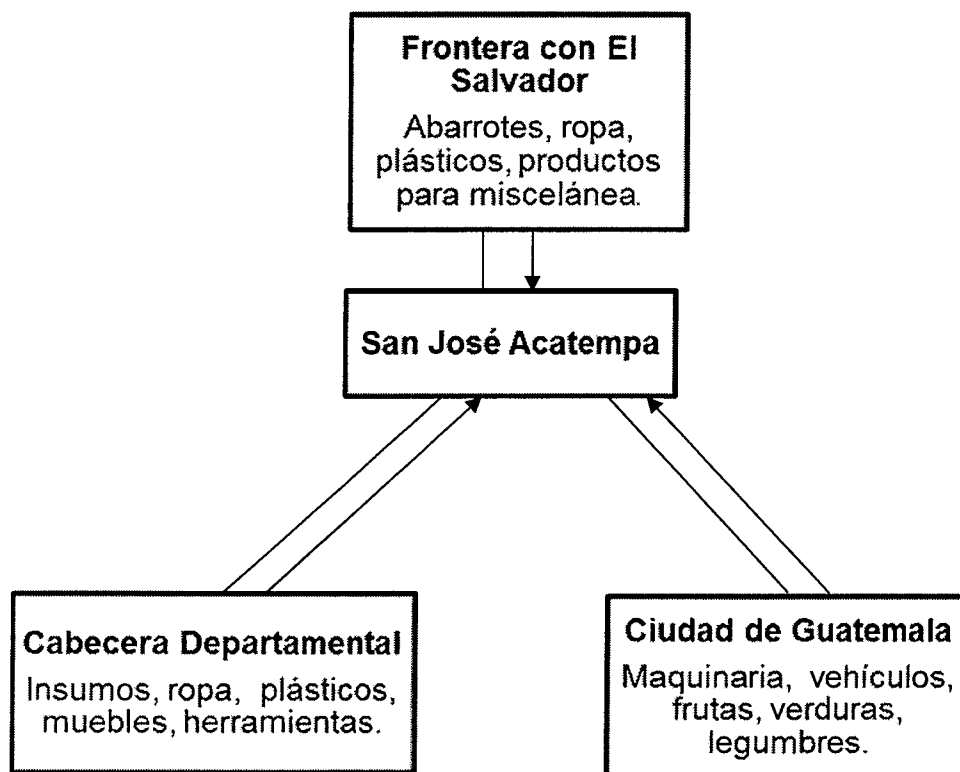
Frontera con El Salvador

Abarrotes, ropa, plásticos, productos para miscelánea.

San José Acatempa

Cabecera Departamental

Insumos, ropa, plásticos, muebles, herramientas.

Ciudad de Guatemala

Maquinaria, vehículos, frutas, verduras, legumbres.